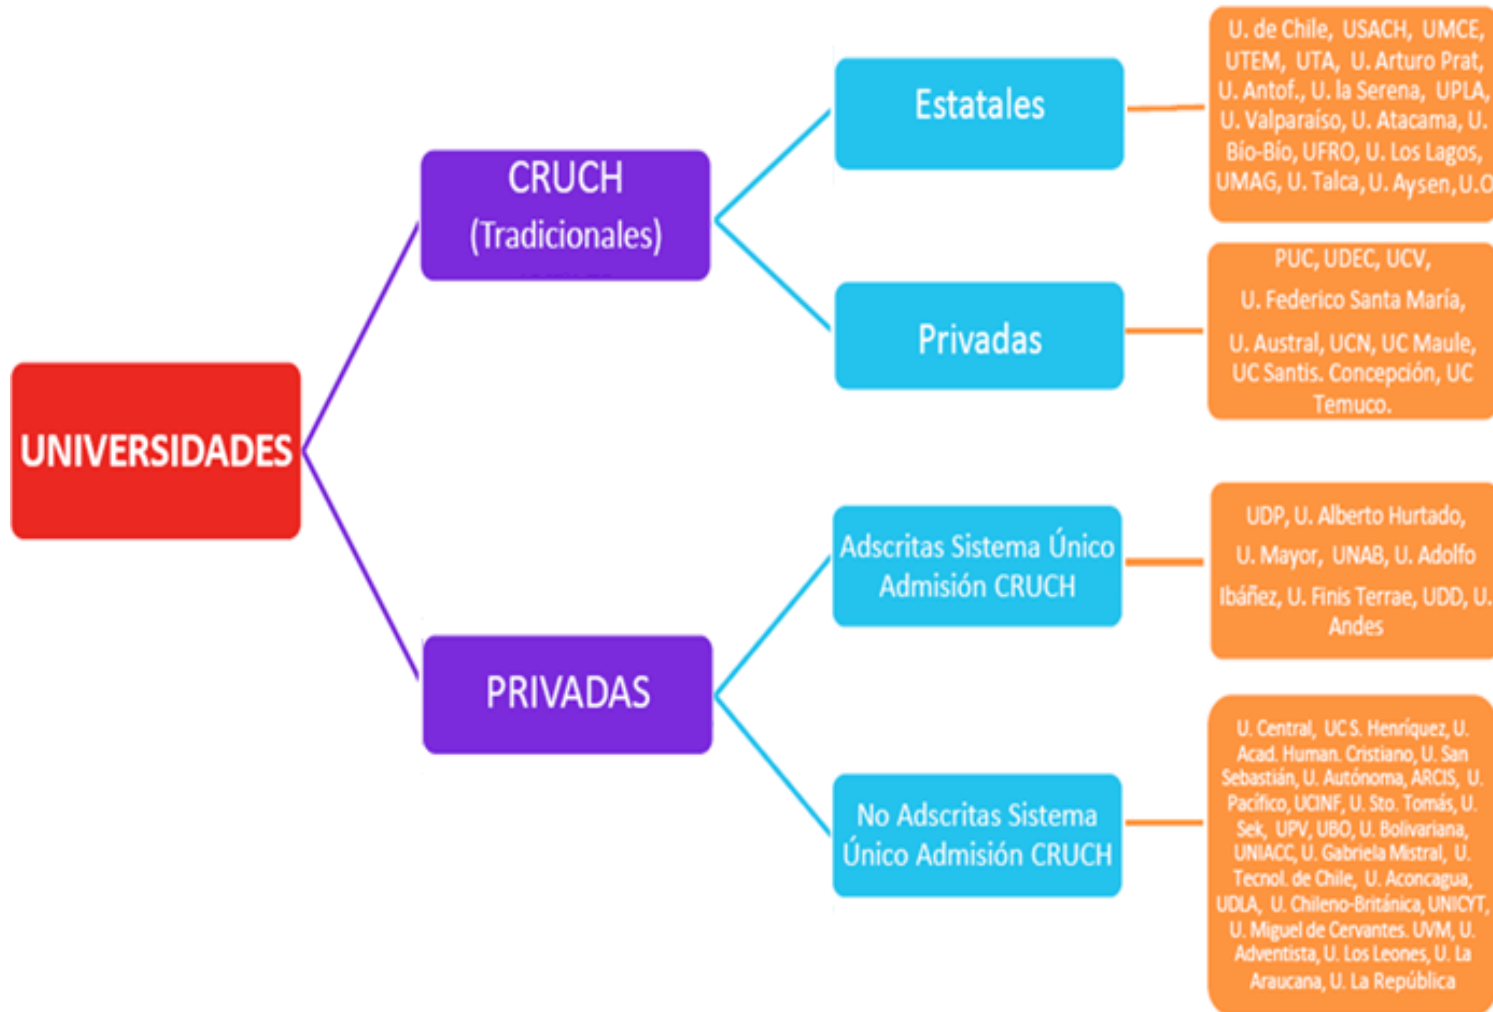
UNIVERSIDADES

CRUCH (Tradicionales)

Estatales

U. de Chile, USACH, UMCE, UTEM, UTA, U. Arturo Prat, U. Antof., U. la Serena, UPLA, U. Valparaíso, U. Atacama, U. Bío-Bío, UFRO, U. Los Lagos, UMAG, U. Talca, U. Aysen, U.O

Privadas

PUC, UDEC, UCV, U. Federico Santa María, U. Austral, UCN, UC Maule, UC Santis. Concepción, UC Temuco.

PRIVADAS

Adscritas Sistema Único Admisión CRUCH

UDP, U. Alberto Hurtado, U. Mayor, UNAB, U. Adolfo Ibáñez, U. Finis Terrae, UDD, U. Andes

No Adscritas Sistema Único Admisión CRUCH

U. Central, UC S. Henríquez, U. Acad. Human. Cristiano, U. San Sebastián, U. Autónoma, ARCIS, U. Pacífico, UCINF, U. Sto. Tomás, U. Sek, UPV, UBO, U. Bolivariana, UNIACC, U. Gabriela Mistral, U. Tecnol. de Chile, U. Aconcagua, UDLA, U. Chileno-Británica, UNICYT, U. Miguel de Cervantes. UVM, U. Adventista, U. Los Leones, U. La Araucana, U. La República